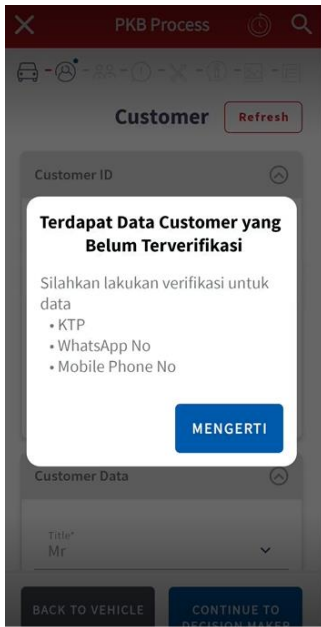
PKB Process

Customer

Refresh

Customer ID

Terdapat Data Customer yang Belum Terverifikasi

Silahkan lakukan verifikasi untuk data
• KTP
• WhatsApp No
• Mobile Phone No

MENGERTI

Customer Data

Title*
Mr

BACK TO VEHICLE

CONTINUE TO DECISION MAKER